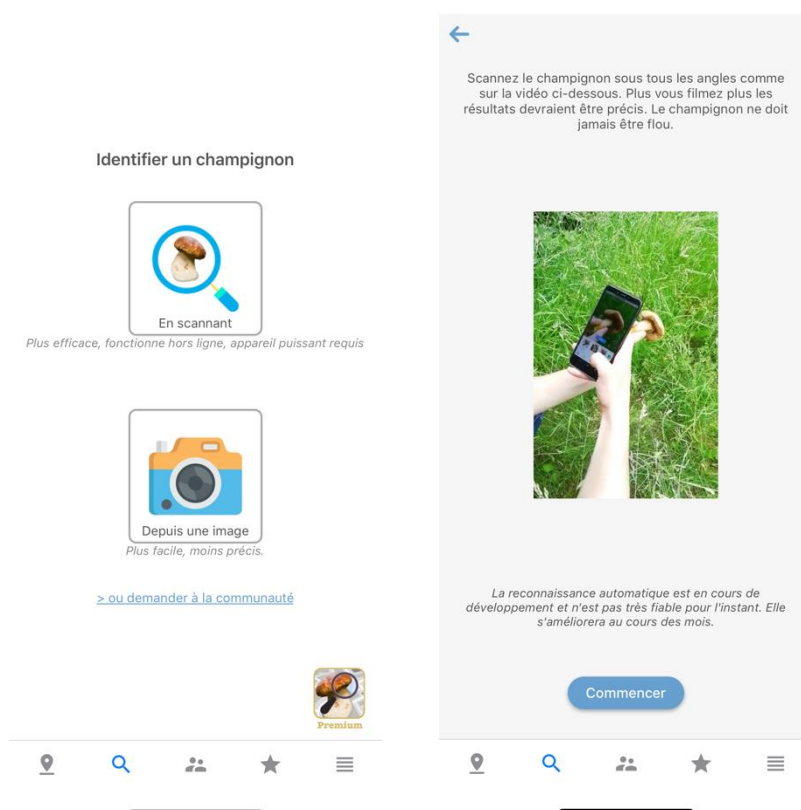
Identifier un champignon

En scannant

Plus efficace, fonctionne hors ligne, appareil puissant requis

Depuis une image

Plus facile, moins précis.

> ou demander à la communauté

Premium

Scannez le champignon sous tous les angles comme sur la vidéo ci-dessous. Plus vous filmez plus les résultats devraient être précis. Le champignon ne doit jamais être flou.

La reconnaissance automatique est en cours de développement et n'est pas très fiable pour l'instant. Elle s'améliorera au cours des mois.

Commencer